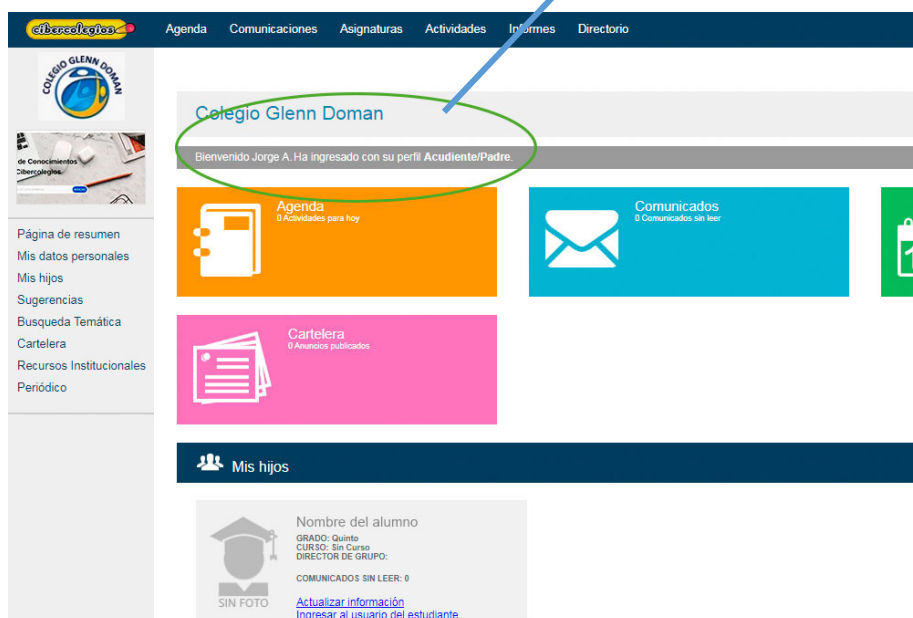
cibercolegios

Agenda Comunicaciones Asignaturas Actividades Informes Directorio

COLEGIO GLENN DOMAN

de Conocimientos Cibercolegios

Página de resumen
Mis datos personales
Mis hijos
Sugerencias
Busqueda Temática
Cartelera
Recursos Institucionales
Periódico

Colegio Glenn Doman

Bienvenido Jorge A. Ha ingresado con su perfil **Acudiente/Padre**.

Agenda
0 Actividades para hoy

Comunicados
0 Comunicados sin leer

Cartelera
0 Anuncios publicados

Mis hijos

SIN FOTO

Nombre del alumno
GRADO: Quinto
CURSO: Sin Curso
DIRECTOR DE GRUPO:

COMUNICADOS SIN LEER: 0

Actualizar información
Ingresar al usuario del estudiante